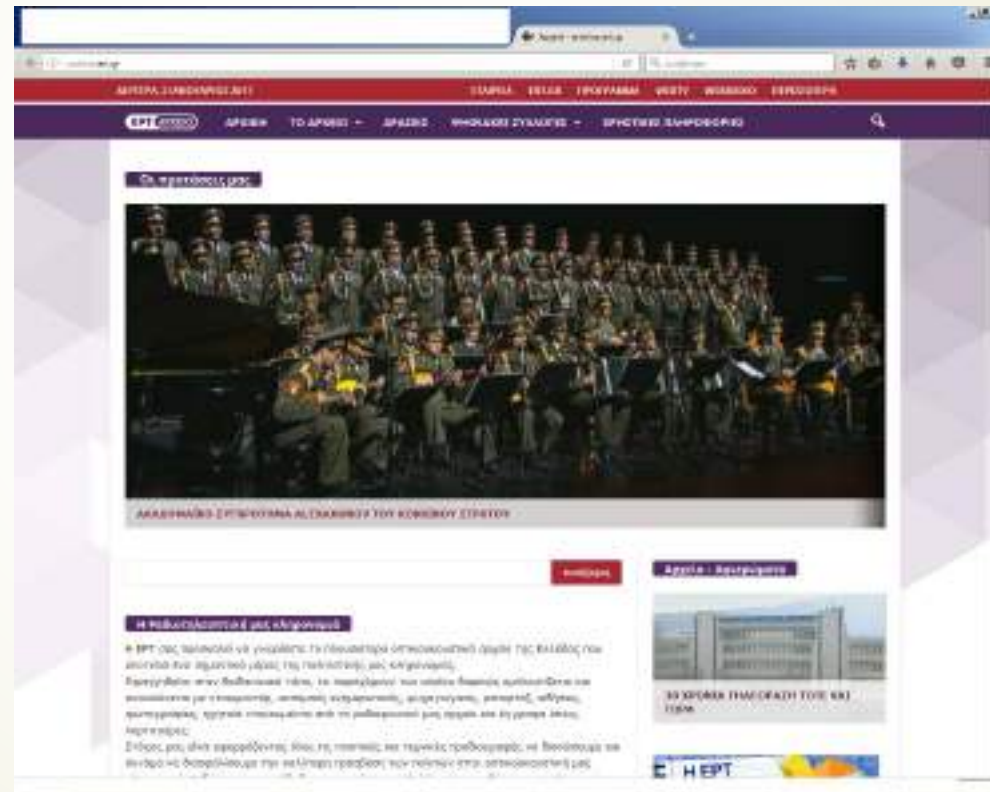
Αρχείο - archive.ert.gr

ΕΡΤ ΑΡΧΕΙΟ ΑΡΧΙΚΗ ΤΟ ΑΡΧΕΙΟ ΔΡΑΣΕΙΣ ΨΗΦΙΑΚΕΣ ΣΥΛΛΟΓΕΣ ΕΡΩΤΗΣΕΙΣ ΠΛΗΡΟΦΟΡΙΩΝ

Οι προτάσεις μας

ΑΚΑΔΗΜΑΪΚΟ ΣΥΓΚΡΟΤΗΜΑ ΑΛΕΞΑΝΔΡΟΦ ΤΟΥ ΚΟΚΚΙΝΟΥ ΣΤΡΑΤΟΥ

αναζήτηση

Αρχεία - Αφιερώματα

Η Πολιτιστική μας κληρονομιά

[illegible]

50 ΧΡΟΝΙΑ ΡΑΔΙΟΦΩΝΙΑ ΤΟΤΕ ΚΑΙ ΤΩΡΑ

Η ΕΡΤ